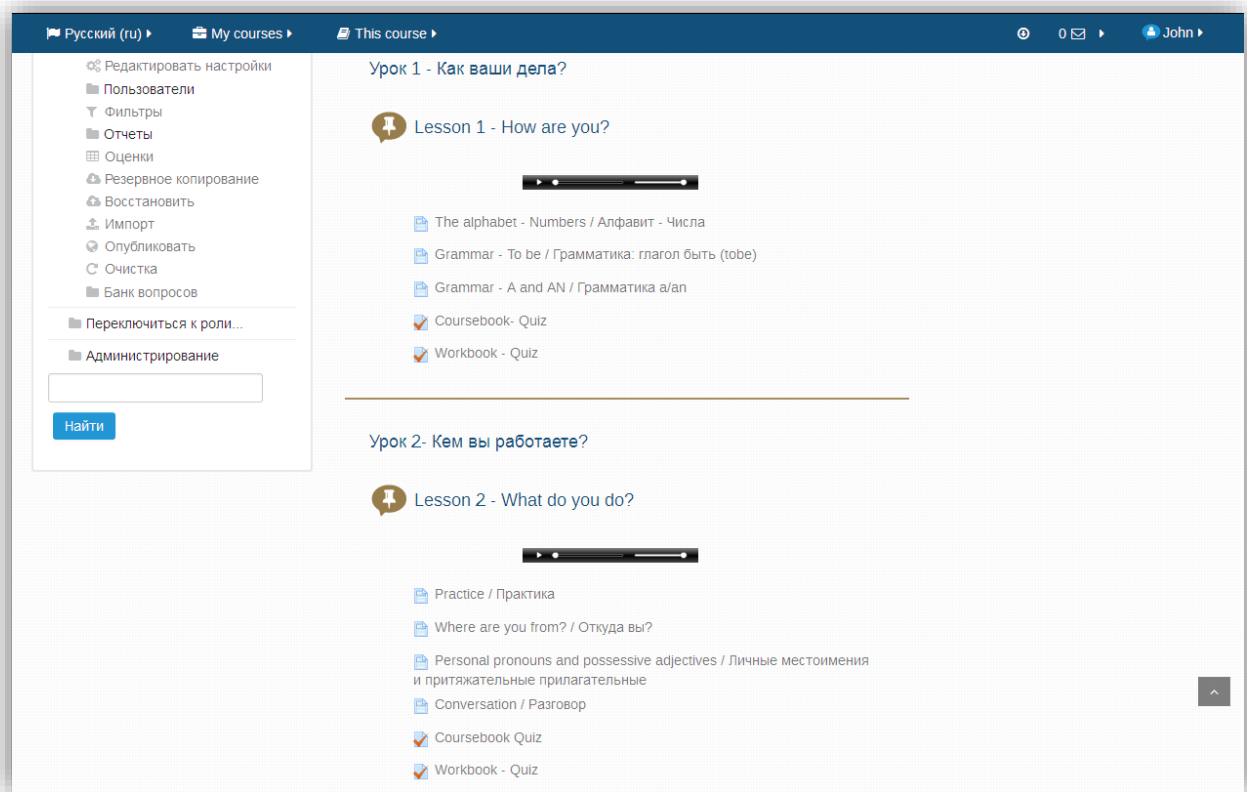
Русский (ru) My courses This course 0 John

Редактировать настройки
Пользователи
Фильтры
Отчеты
Оценки
Резервное копирование
Восстановить
Импорт
Опубликовать
Очистка
Банк вопросов
Переключиться к роли...
Администрирование

Найти

Урок 1 - Как ваши дела?

Lesson 1 - How are you?

The alphabet - Numbers / Алфавит - Числа

Grammar - To be / Грамматика: глагол быть (tobe)

Grammar - A and AN / Грамматика a/an

Coursebook- Quiz

Workbook - Quiz

Урок 2- Кем вы работаете?

Lesson 2 - What do you do?

Practice / Практика

Where are you from? / Откуда вы?

Personal pronouns and possessive adjectives / Личные местоимения и притяжательные прилагательные

Conversation / Разговор

Coursebook Quiz

Workbook - Quiz